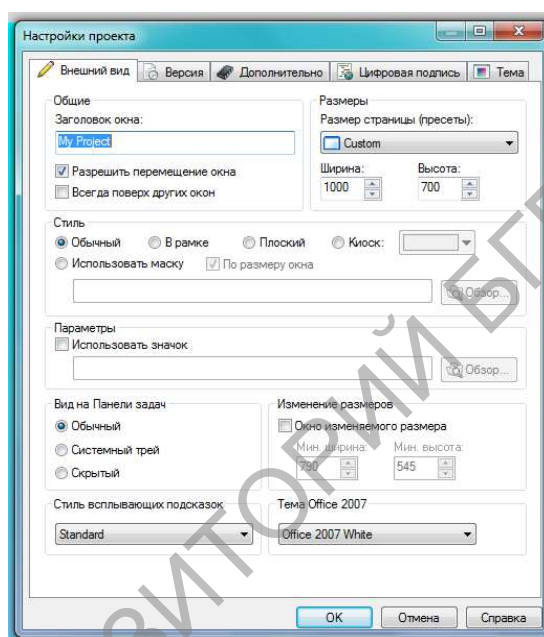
Настройки проекта

Внешний вид | Версия | Дополнительно | Цифровая подпись | Тема

Общие
Заголовок окна:
My Project
Разрешить перемещение окна
Всегда поверх других окон

Размеры
Размер страницы (пресеты):
Custom
Ширина:
1000
Высота:
700

Стиль
Обычный
В рамке
Плоский
Киоск:
Использовать маску
По размеру окна
Обзор...

Параметры
Использовать значок
Обзор...

Вид на Панели задач
Обычный
Системный трей
Скрытый

Изменение размеров
Окно изменяемого размера
Мин. ширина:
790
Мин. высота:
545

Стиль всплывающих подсказок
Standard

Тема Office 2007
Office 2007 White

OK
Отмена
Справка

ЗИТОРИЙ БГ